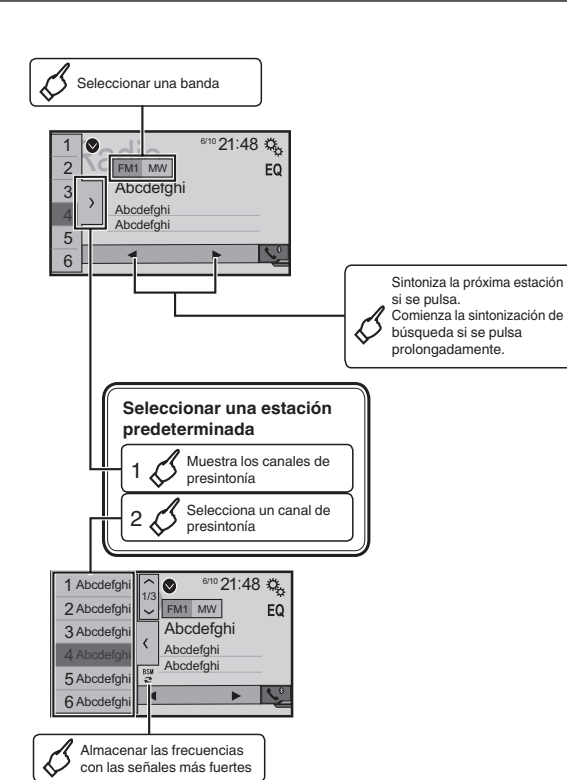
Seleccionar una banda

1
2
3
4
5
6
Radio
FM1 MW
6/10 21:48
EQ
Abcdefghi
Abcdefghi
Abcdefghi

Sintoniza la próxima estación si se pulsa.
Comienza la sintonización de búsqueda si se pulsa prolongadamente.

Seleccionar una estación predeterminada
1 Muestra los canales de presintonía
2 Selecciona un canal de presintonía

1 Abcdefghi
2 Abcdefghi
3 Abcdefghi
4 Abcdefghi
5 Abcdefghi
6 Abcdefghi
1/3
FM1 MW
6/10 21:48
EQ
Abcdefghi
Abcdefghi
Abcdefghi
BSM

Almacenar las frecuencias con las señales más fuertes